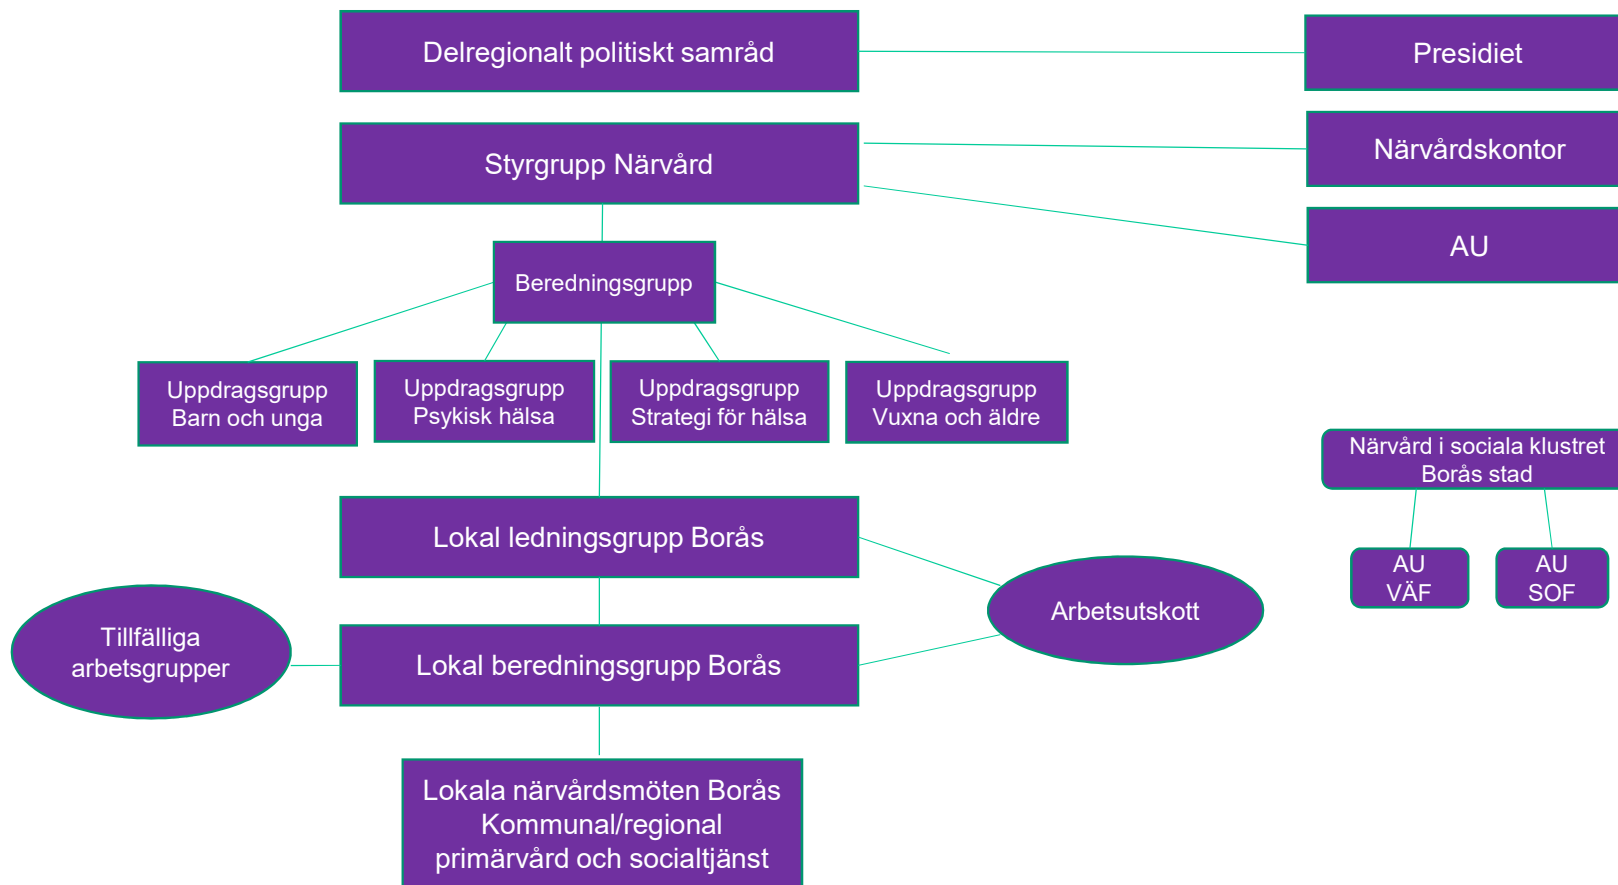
Delregionalt politiskt samråd

Presidiet

Styrgrupp Närvård

Närvårdskontor

AU

Beredningsgrupp

Uppdragsgrupp Barn och unga

Uppdragsgrupp Psykisk hälsa

Uppdragsgrupp Strategi för hälsa

Uppdragsgrupp Vuxna och äldre

Närvård i sociala klustret Borås stad

AU VÄF

AU SOF

Lokal ledningsgrupp Borås

Arbetsutskott

Tillfälliga arbetsgrupper

Lokal beredningsgrupp Borås

Lokala närvårdsmöten Borås Kommunal/regional primärvård och socialtjänst